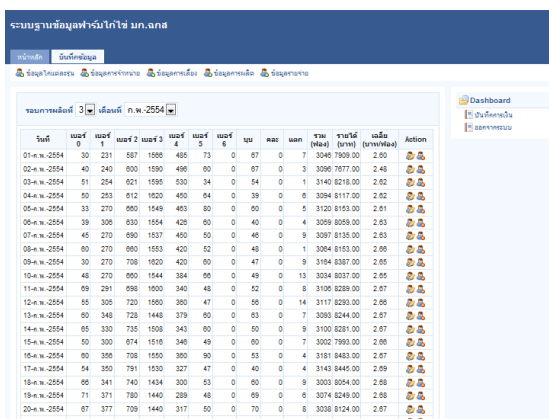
ระบบฐานข้อมูลฟาร์มไก่ไข่ มก.ฉกส

หน้าหลัก | บันทึกข้อมูล

ข้อมูลไก่และรุ่น | ข้อมูลการจำหน่าย | ข้อมูลการเลี้ยง | ข้อมูลการผลิต | ข้อมูลรายจ่าย

รอบการผลิตที่ 3 เดือนที่ ก.พ.-2554

| วันที่ | เบอร์ 0 | เบอร์ 1 | เบอร์ 2 | เบอร์ 3 | เบอร์ 4 | เบอร์ 5 | เบอร์ 6 | บุบ | คละ | แตก | รวม (ฟอง) | รายได้ (บาท) | เฉลี่ย (บาท/ฟอง) | Action |
|---|---|---|---|---|---|---|---|---|---|---|---|---|---|---|
| 01-ก.พ.-2554 | 30 | 231 | 587 | 1566 | 485 | 73 | 0 | 67 | 0 | 7 | 3046 | 7909.00 | 2.60 | |
| 02-ก.พ.-2554 | 40 | 240 | 600 | 1590 | 496 | 60 | 0 | 67 | 0 | 3 | 3096 | 7677.00 | 2.48 | |
| 03-ก.พ.-2554 | 51 | 254 | 621 | 1595 | 530 | 34 | 0 | 54 | 0 | 1 | 3140 | 8218.00 | 2.62 | |
| 04-ก.พ.-2554 | 50 | 253 | 612 | 1620 | 450 | 64 | 0 | 39 | 0 | 6 | 3094 | 8117.00 | 2.62 | |
| 05-ก.พ.-2554 | 35 | 270 | 660 | 1549 | 463 | 80 | 0 | 60 | 0 | 5 | 3120 | 8153.00 | 2.61 | |
| 06-ก.พ.-2554 | 39 | 306 | 630 | 1554 | 426 | 60 | 0 | 40 | 0 | 4 | 3059 | 8059.00 | 2.63 | |
| 07-ก.พ.-2554 | 45 | 270 | 690 | 1537 | 450 | 50 | 0 | 46 | 0 | 9 | 3097 | 8135.00 | 2.63 | |
| 08-ก.พ.-2554 | 60 | 270 | 660 | 1553 | 420 | 52 | 0 | 48 | 0 | 1 | 3064 | 8153.00 | 2.66 | |
| 09-ก.พ.-2554 | 30 | 270 | 708 | 1620 | 420 | 60 | 0 | 47 | 0 | 9 | 3164 | 8387.00 | 2.65 | |
| 10-ก.พ.-2554 | 48 | 270 | 660 | 1544 | 384 | 66 | 0 | 49 | 0 | 13 | 3034 | 8037.00 | 2.65 | |
| 11-ก.พ.-2554 | 69 | 291 | 698 | 1600 | 340 | 48 | 0 | 52 | 0 | 8 | 3106 | 8289.00 | 2.67 | |
| 12-ก.พ.-2554 | 55 | 305 | 720 | 1560 | 360 | 47 | 0 | 56 | 0 | 14 | 3117 | 8293.00 | 2.66 | |
| 13-ก.พ.-2554 | 60 | 348 | 728 | 1448 | 379 | 60 | 0 | 63 | 0 | 7 | 3093 | 8244.00 | 2.67 | |
| 14-ก.พ.-2554 | 65 | 330 | 735 | 1508 | 343 | 60 | 0 | 50 | 0 | 9 | 3100 | 8281.00 | 2.67 | |
| 15-ก.พ.-2554 | 50 | 300 | 674 | 1516 | 348 | 49 | 0 | 60 | 0 | 7 | 3002 | 7993.00 | 2.66 | |
| 16-ก.พ.-2554 | 60 | 356 | 708 | 1550 | 360 | 90 | 0 | 53 | 0 | 4 | 3181 | 8483.00 | 2.67 | |
| 17-ก.พ.-2554 | 54 | 350 | 791 | 1530 | 327 | 47 | 0 | 40 | 0 | 4 | 3143 | 8445.00 | 2.69 | |
| 18-ก.พ.-2554 | 66 | 341 | 740 | 1434 | 300 | 53 | 0 | 60 | 0 | 9 | 3003 | 8054.00 | 2.68 | |
| 19-ก.พ.-2554 | 71 | 371 | 780 | 1440 | 289 | 48 | 0 | 69 | 0 | 6 | 3074 | 8249.00 | 2.68 | |
| 20-ก.พ.-2554 | 67 | 377 | 709 | 1440 | 317 | 50 | 0 | 70 | 0 | 8 | 3038 | 8124.00 | 2.67 | |

Dashboard
บันทึกตาเงิน
ออกจากระบบ